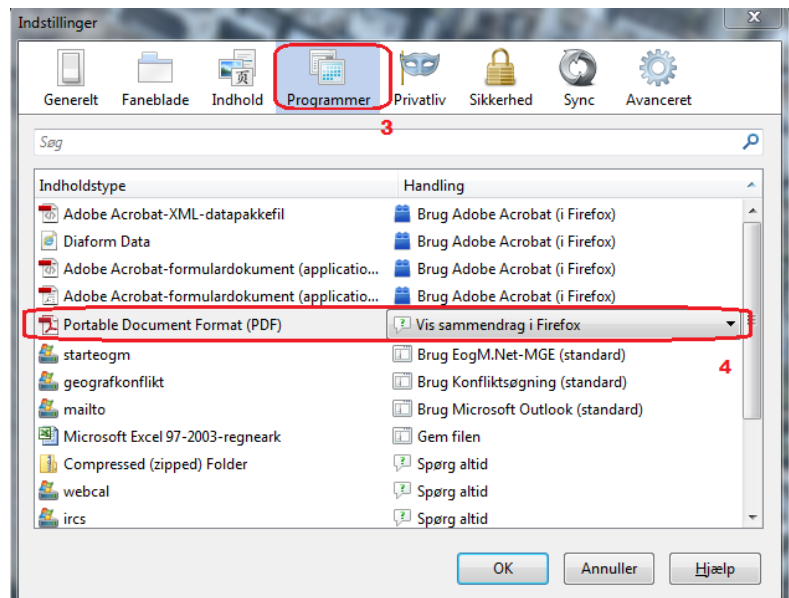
Indstillinger

Generelt Faneblade Indhold Programmer Privatliv Sikkerhed Sync Avanceret

3

Søg

| Indholdstype | Handling |
|---|---|
| Adobe Acrobat-XML-datapakkefil | Brug Adobe Acrobat (i Firefox) |
| Diaform Data | Brug Adobe Acrobat (i Firefox) |
| Adobe Acrobat-formulardokument (applicatio... | Brug Adobe Acrobat (i Firefox) |
| Adobe Acrobat-formulardokument (applicatio... | Brug Adobe Acrobat (i Firefox) |
| Portable Document Format (PDF) | Vis sammendrag i Firefox |
| starteogm | Brug EogM.Net-MGE (standard) |
| geografkonflikt | Brug Konfliktsøgning (standard) |
| mailto | Brug Microsoft Outlook (standard) |
| Microsoft Excel 97-2003-regneark | Gem filen |
| Compressed (zipped) Folder | Spørg altid |
| webcal | Spørg altid |
| ircs | Spørg altid |

4

OK Annuller Hjælp